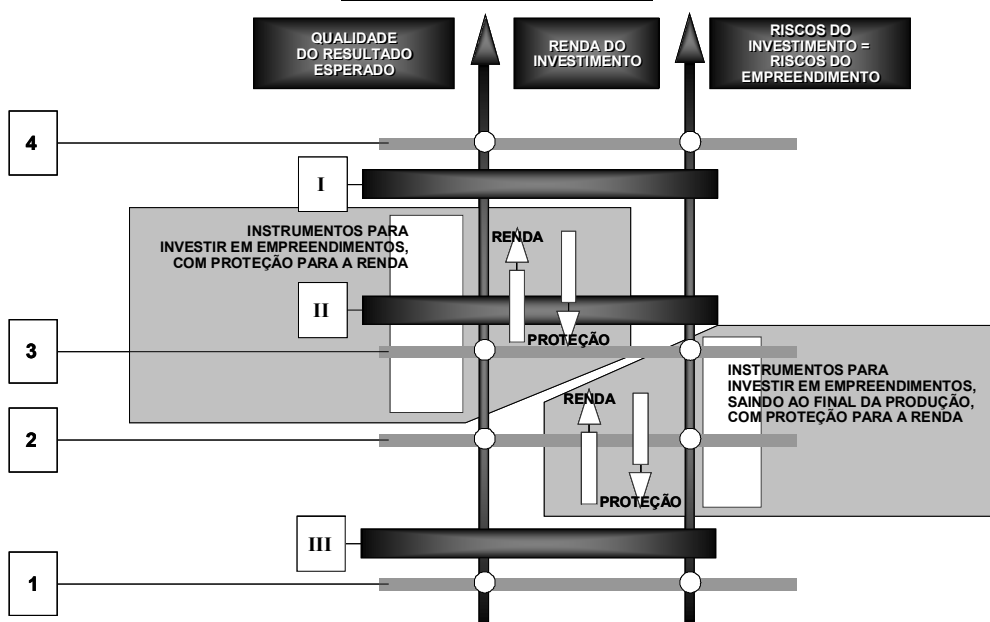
QUALIDADE DO RESULTADO ESPERADO

RENDA DO INVESTIMENTO

RISCOS DO INVESTIMENTO = RISCOS DO EMPREENDIMENTO

4

I

INSTRUMENTOS PARA INVESTIR EM EMPREENDIMENTOS, COM PROTEÇÃO PARA A RENDA

RENDA

II

PROTEÇÃO

3

INSTRUMENTOS PARA INVESTIR EM EMPREENDIMENTOS, SAINDO AO FINAL DA PRODUÇÃO, COM PROTEÇÃO PARA A RENDA

RENDA

2

PROTEÇÃO

III

1